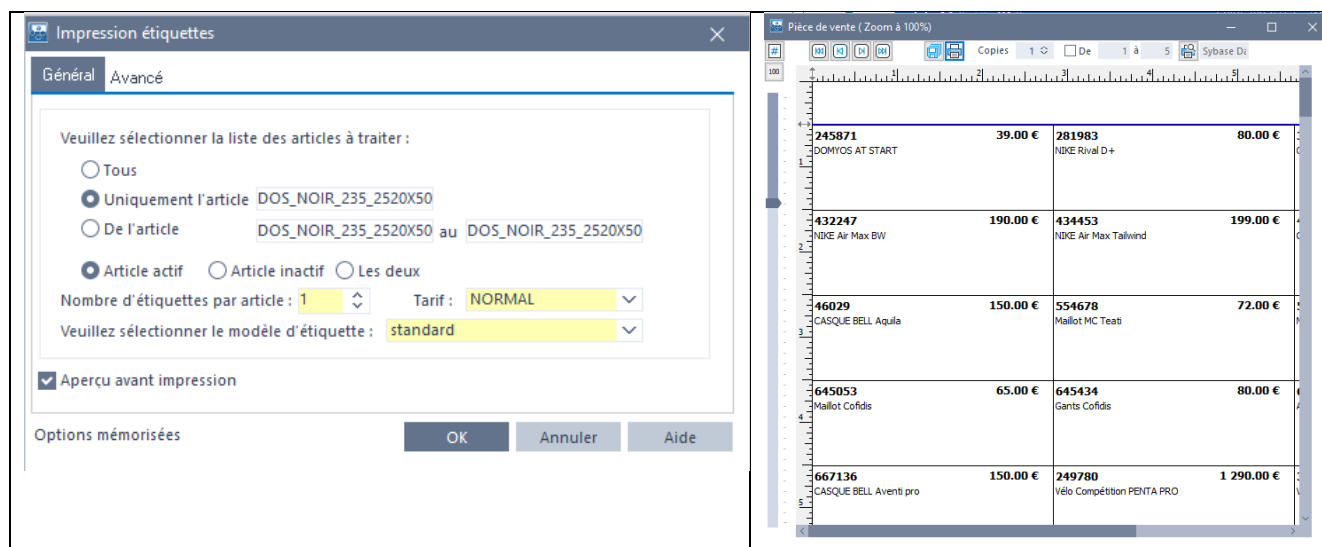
Impression étiquettes

Général Avancé

Veuillez sélectionner la liste des articles à traiter :

Tous

Uniquement l'article DOS_NOIR_235_2520X50

De l'article DOS_NOIR_235_2520X50 au DOS_NOIR_235_2520X50

Article actif Article inactif Les deux

Nombre d'étiquettes par article : 1 Tarif : NORMAL

Veuillez sélectionner le modèle d'étiquette : standard

Aperçu avant impression

Options mémorisées

OK Annuler Aide

Pièce de vente ( Zoom à 100%)

Copies 1 De 1 à 5 Sybase Da

| | |
|---|---|
| 245871 39.00 € DOMYOS AT START | 281983 80.00 € NIKE Rival D+ |
| 432247 190.00 € NIKE Air Max BW | 434453 199.00 € NIKE Air Max Tailwind |
| 46029 150.00 € CASQUE BELL Aquila | 554678 72.00 € Maillot MC Teati |
| 645053 65.00 € Maillot Cofidis | 645434 80.00 € Gants Cofidis |
| 667136 150.00 € CASQUE BELL Aventi pro | 249780 1 290.00 € Vélo Compétition PENTA PRO |